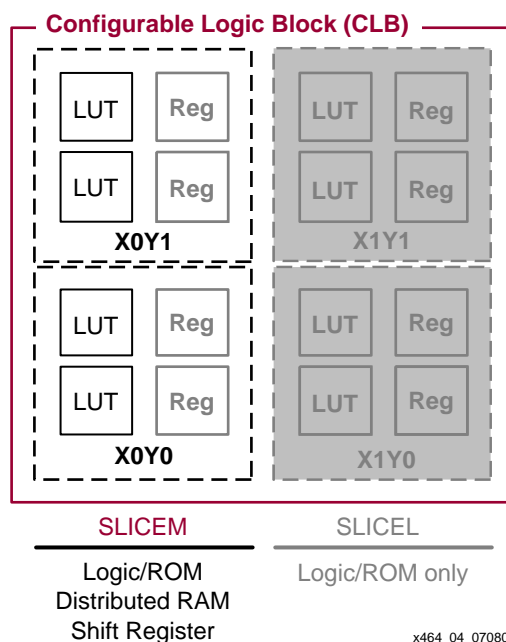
Configurable Logic Block (CLB)

LUT
Reg
LUT
Reg
X0Y1

LUT
Reg
LUT
Reg
X1Y1

LUT
Reg
LUT
Reg
X0Y0

LUT
Reg
LUT
Reg
X1Y0

SLICEM
Logic/ROM
Distributed RAM
Shift Register

SLICEL
Logic/ROM only

x464_04_0708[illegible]